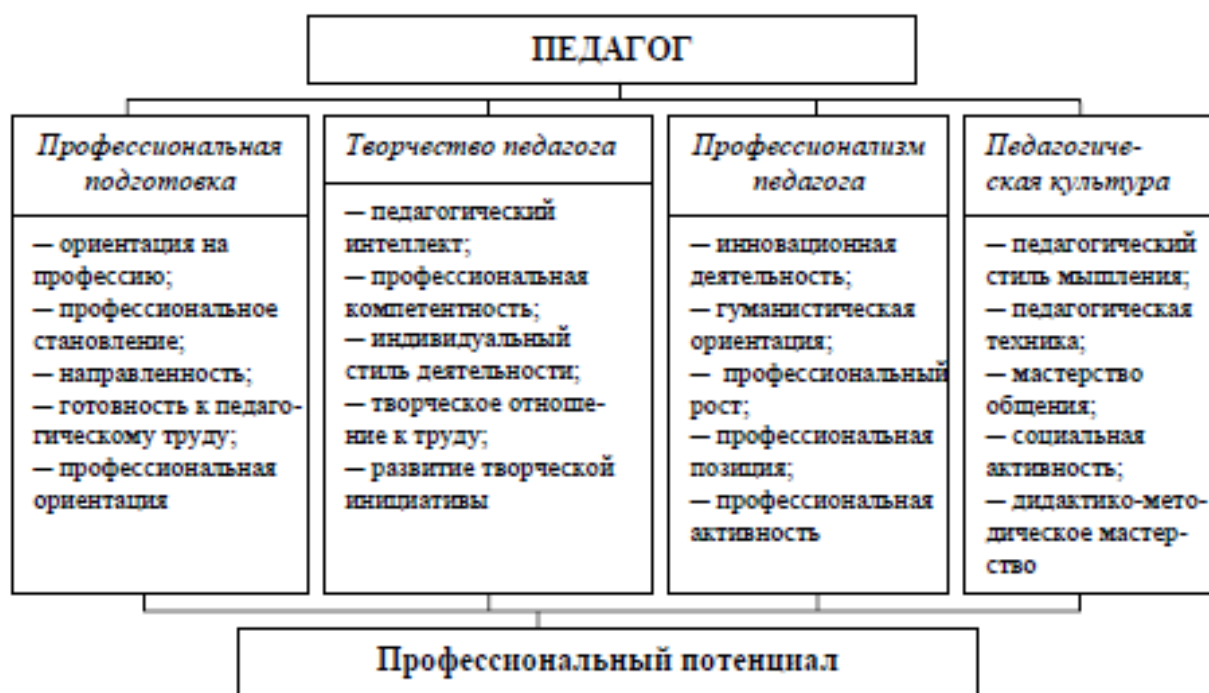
ПЕДАГОГ

Профессиональная подготовка

— ориентация на профессию;
— профессиональное становление;
— направленность;
— готовность к педагогическому труду;
— профессиональная ориентация

Творчество педагога

— педагогический интеллект;
— профессиональная компетентность;
— индивидуальный стиль деятельности;
— творческое отношение к труду;
— развитие творческой инициативы

Профессионализм педагога

— инновационная деятельность;
— гуманистическая ориентация;
— профессиональный рост;
— профессиональная позиция;
— профессиональная активность

Педагогическая культура

— педагогический стиль мышления;
— педагогическая техника;
— мастерство общения;
— социальная активность;
— дидактико-методическое мастерство

Профессиональный потенциал